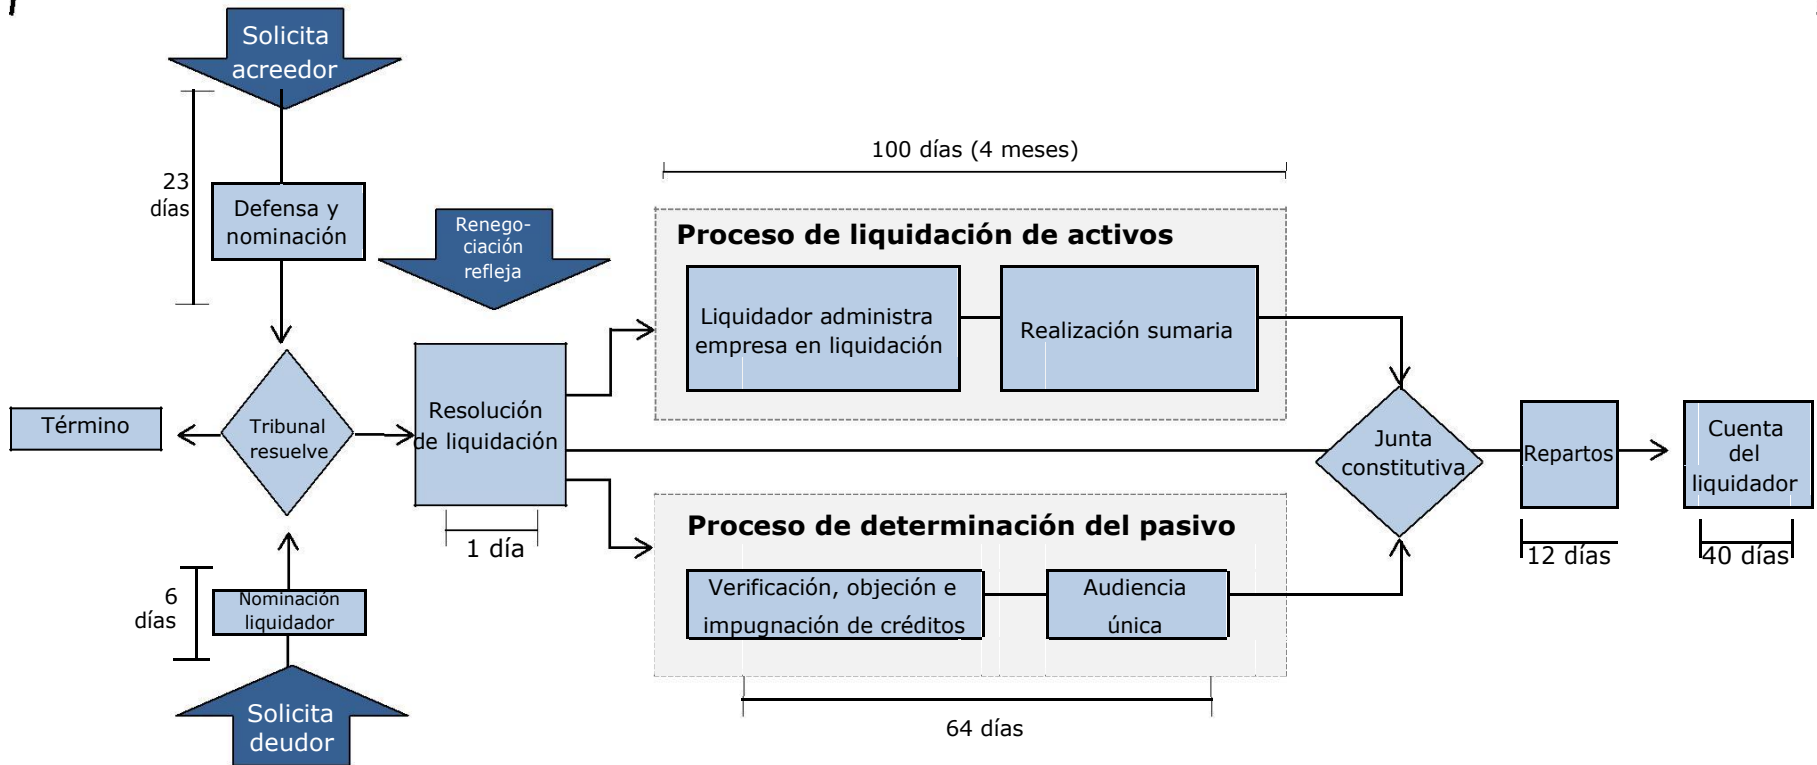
Solicita acreedor

23 días

Defensa y nominación

Renegociación refleja

100 días (4 meses)

Proceso de liquidación de activos

Liquidador administra empresa en liquidación

Realización sumaria

Término

Tribunal resuelve

Resolución de liquidación

Junta constitutiva

Repartos

Cuenta del liquidador

1 día

12 días

40 días

Proceso de determinación del pasivo

Verificación, objeción e impugnación de créditos

Audiencia única

6 días

Nominación liquidador

Solicita deudor

64 días